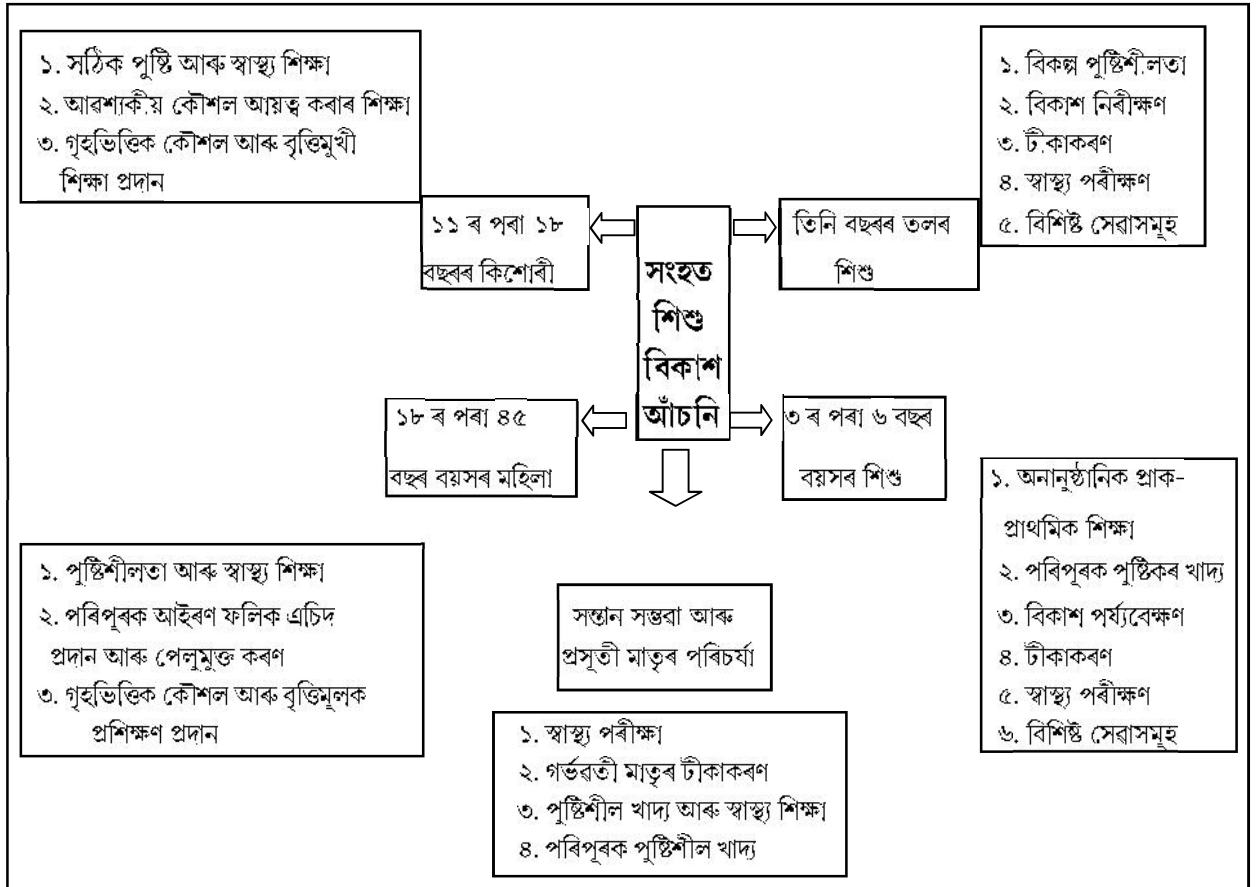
১. সঠিক পুষ্টি আৰু স্বাস্থ্য শিক্ষা
২. আৱশ্যকীয় কৌশল আয়ত্ব কৰাৰ শিক্ষা
৩. গৃহভিত্তিক কৌশল আৰু বৃত্তিমুখী শিক্ষা প্ৰদান

১. বিকল্প পুষ্টিশীলতা
২. বিকাশ নিৰীক্ষণ
৩. টীকাকৰণ
৪. স্বাস্থ্য পৰীক্ষণ
৫. বিশিষ্ট সেৱাসমূহ

১১ ৰ পৰা ১৮ বছৰৰ কিশোৰী

সংহত শিশু বিকাশ আঁচনি

তিনি বছৰৰ তলৰ শিশু

১৮ ৰ পৰা ৪৫ বছৰ বয়সৰ মহিলা

৩ ৰ পৰা ৬ বছৰ বয়সৰ শিশু

১. অনানুষ্ঠানিক প্ৰাক-প্ৰাথমিক শিক্ষা
২. পৰিপূৰক পুষ্টিকৰ খাদ্য
৩. বিকাশ পৰ্য্যবেক্ষণ
৪. টীকাকৰণ
৫. স্বাস্থ্য পৰীক্ষণ
৬. বিশিষ্ট সেৱাসমূহ

১. পুষ্টিশীলতা আৰু স্বাস্থ্য শিক্ষা
২. পৰিপূৰক আইৰণ ফলিক এচিদ প্ৰদান আৰু পেলুমুক্ত কৰণ
৩. গৃহভিত্তিক কৌশল আৰু বৃত্তিমূলক প্ৰশিক্ষণ প্ৰদান

সন্তান সম্ভৱা আৰু প্ৰসূতী মাতৃৰ পৰিচৰ্যা

১. স্বাস্থ্য পৰীক্ষা
২. গৰ্ভৱতী মাতৃৰ টীকাকৰণ
৩. পুষ্টিশীল খাদ্য আৰু স্বাস্থ্য শিক্ষা
৪. পৰিপূৰক পুষ্টিশীল খাদ্য